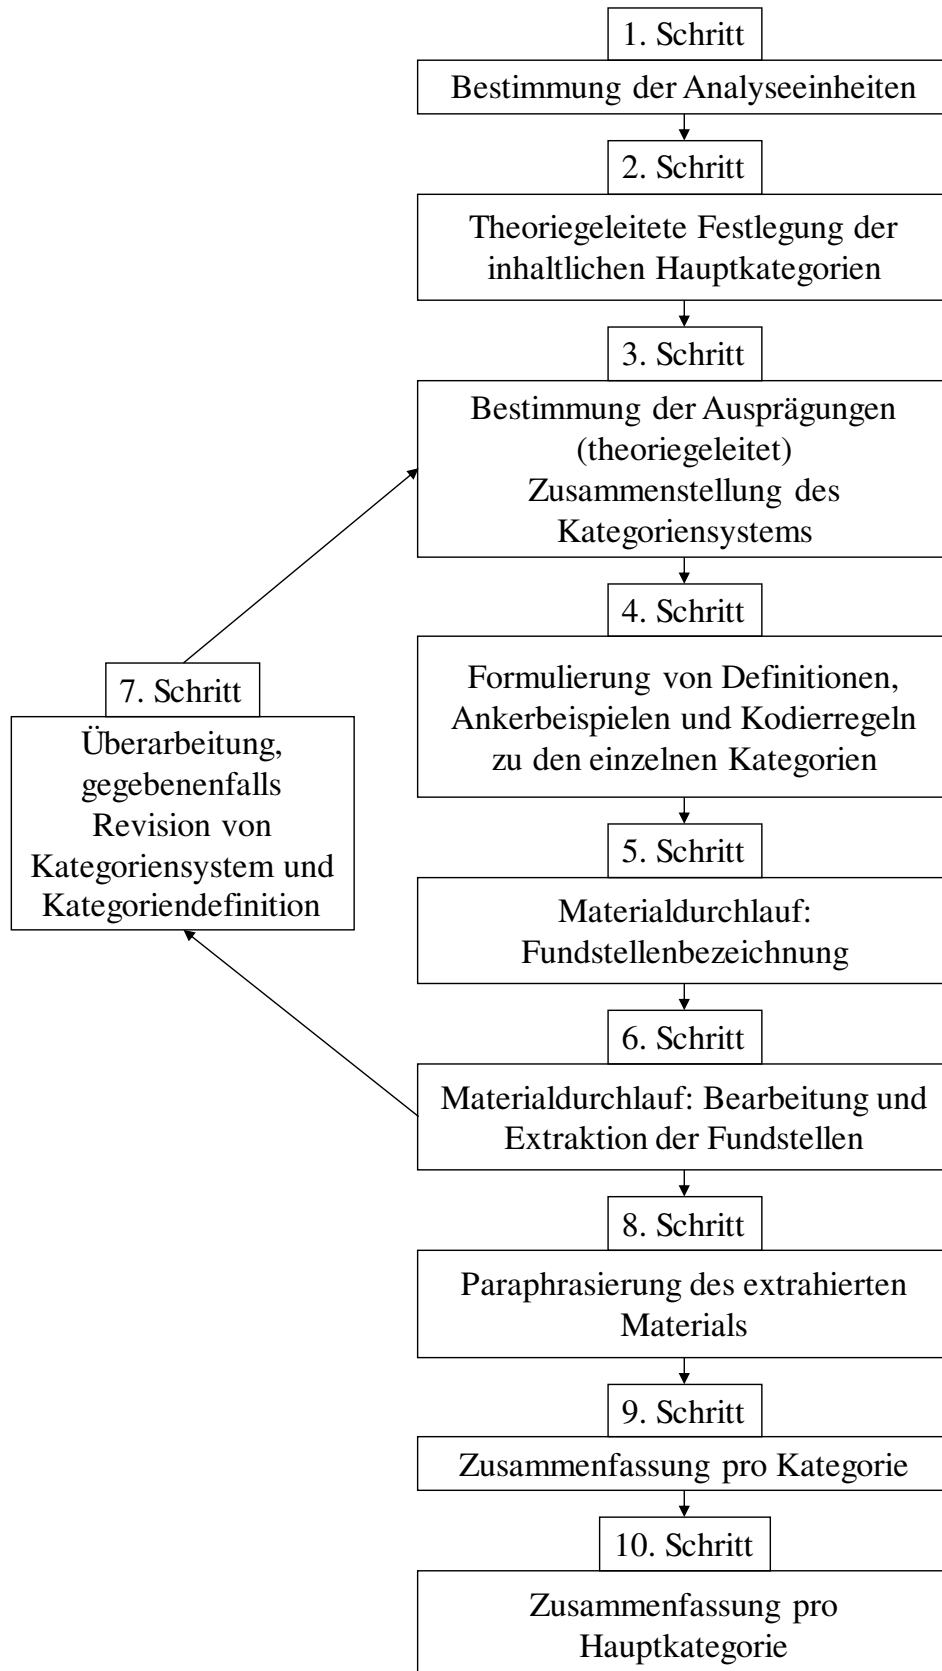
1. Schritt
Bestimmung der Analyseeinheiten

2. Schritt
Theoriegeleitete Festlegung der inhaltlichen Hauptkategorien

3. Schritt
Bestimmung der Ausprägungen (theoriegeleitet) Zusammenstellung des Kategoriensystems

4. Schritt
Formulierung von Definitionen, Ankerbeispielen und Kodierregeln zu den einzelnen Kategorien

5. Schritt
Materialdurchlauf: Fundstellenbezeichnung

6. Schritt
Materialdurchlauf: Bearbeitung und Extraktion der Fundstellen

7. Schritt
Überarbeitung, gegebenenfalls Revision von Kategoriensystem und Kategoriendefinition

8. Schritt
Paraphrasierung des extrahierten Materials

9. Schritt
Zusammenfassung pro Kategorie

10. Schritt
Zusammenfassung pro Hauptkategorie